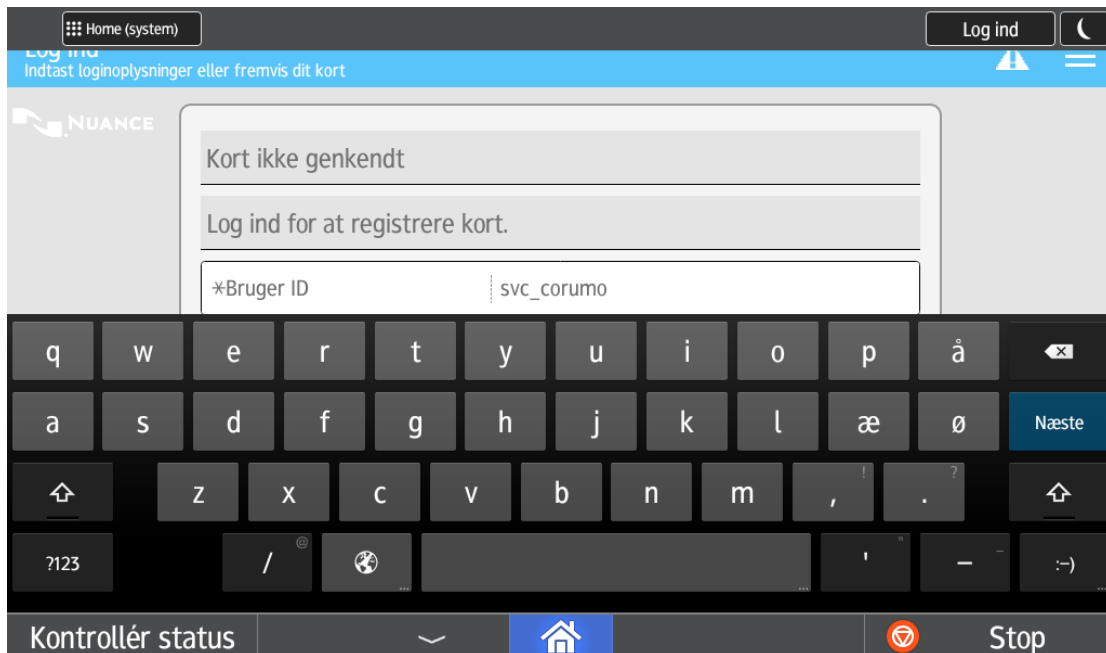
Home (system)

Log ind

Log ind
Indtast loginoplysninger eller fremvis dit kort

NUANCE

Kort ikke genkendt

Log ind for at registrere kort.

*Bruger ID svc_corumo

q w e r t y u i o p å
a s d f g h j k l æ ø Næste
z x c v b n m , ! . ?
?123 / @ ' " – _ :-)

Kontrollér status

Stop